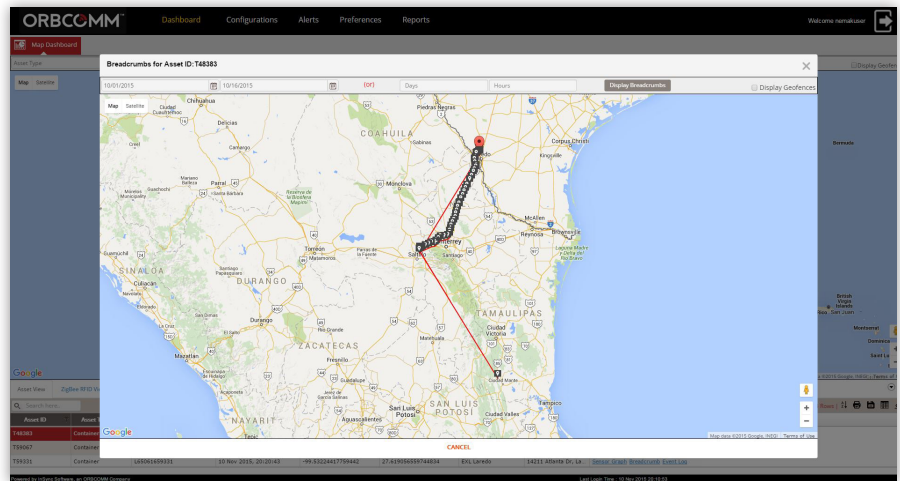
ORBCOMM
Dashboard Configurations Alerts Preferences Reports
Welcome nemakuser

Map Dashboard
Asset Type
Display Ge
Map Satellite

Breadcrumbs for Asset ID:T48383
10/01/2015 10/16/2015 (or) Days Hours Display Breadcrumbs
Display Geofences
Map Satellite

Chihuahua
Ciudad Cuauhtémoc
Delicias
Camargo
Hidalgo del Parral
Parral
Guachochi
Piedras Negras
COAHUILA
Sabinas
Monclova
Reserva de la Biosfera de Mapimí
Torreón
Gómez Palacio
Saltillo
Monterrey
Santiago
Linares
Corpus Christi
Kingsville
McAllen
Reynosa
Brownsville
Laguna Madre y Delta del Río Bravo
SINALOA
Culiacán
DURANGO
Durango
Mazatlán
ZACATECAS
Zacatecas
Fresnillo
Nuevo León
TAMAULIPAS
Ciudad Victoria
Ciudad Mante
Ciudad Valles
Tampico
SAN LUIS POTOSÍ
San Luis Potosí
Aguascalientes
NAYARIT
Tepic
Google
Map data ©2015 Google, INEGI Terms of Use

CANCEL

Bermuda
British Virgin Islands
San Juan
Montserrat
Dominica
Saint Lu
Google
©2015 Google, INEGI Terms of Use

Asset View ZigBee RFID Vi
Asset ID Asset T
T48383 Container
T59067 Container
T59221 Container 10 Nov 2015, 20:20:43 -99.53224417759442 27.619056559744634 EKL Laredo 14211 Atlanta Dr, La. Sensor Graph Breadcrumb Event List

Powered by InSync Software, an ORBCOMM Company
Last Login Time : 10 Nov 2015 20:10:53